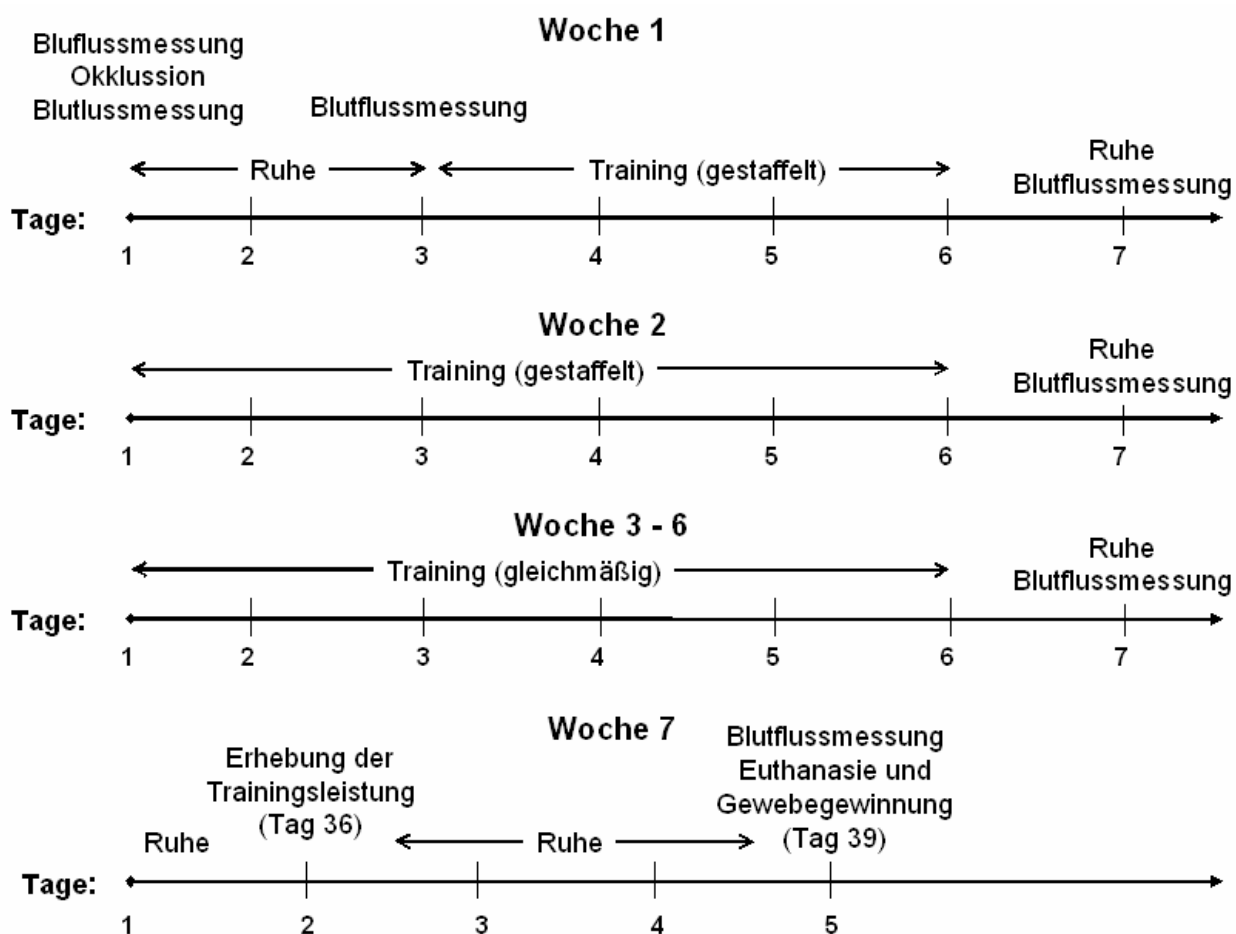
Woche 1

Bluflussmessung
Okklussion
Blutlussmessung

Blutflussmessung

Ruhe

Training (gestaffelt)

Ruhe
Blutflussmessung

Tage:
1 2 3 4 5 6 7

Woche 2

Training (gestaffelt)

Ruhe
Blutflussmessung

Tage:
1 2 3 4 5 6 7

Woche 3 - 6

Training (gleichmäßig)

Ruhe
Blutflussmessung

Tage:
1 2 3 4 5 6 7

Woche 7

Ruhe

Erhebung der Trainingsleistung (Tag 36)

Ruhe

Blutflussmessung
Euthanasie und
Gewebegewinnung
(Tag 39)

Tage:
1 2 3 4 5